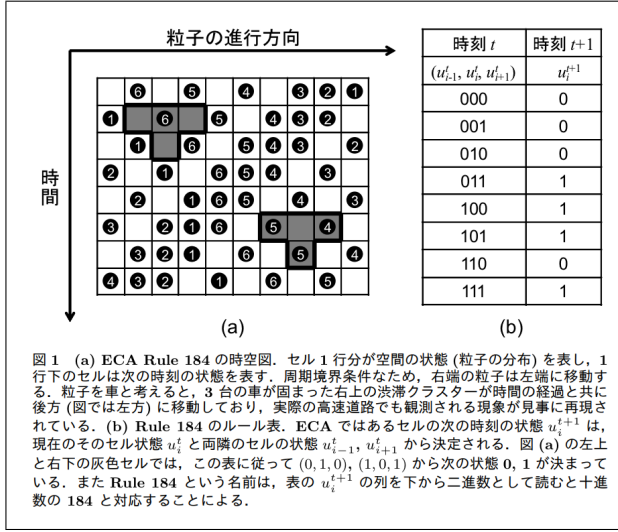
粒子の進行方向

時間

6 5 4 3 2 1
1 6 5 4 3 2
1 6 5 4 3 2
2 1 6 5 4 3
2 1 6 5 4 3
3 2 1 6 5 4
3 2 1 6 5 4
4 3 2 1 6 5

(a)

| 時刻 $t$ | 時刻 $t+1$ |
|---|---|
| $(u_{i-1}^t, u_i^t, u_{i+1}^t)$ | $u_i^{t+1}$ |
| 000 | 0 |
| 001 | 0 |
| 010 | 0 |
| 011 | 1 |
| 100 | 1 |
| 101 | 1 |
| 110 | 0 |
| 111 | 1 |

(b)

図 1 (a) ECA Rule 184 の時空図．セル 1 行分が空間の状態 (粒子の分布) を表し，1 行下のセルは次の時刻の状態を表す．周期境界条件なため，右端の粒子は左端に移動する．粒子を車と考えると，3 台の車が固まった右上の渋滞クラスターが時間の経過と共に後方 (図では左方) に移動しており，実際の高速道路でも観測される現象が見事に再現されている．(b) Rule 184 のルール表．ECA ではあるセルの次の時刻の状態 $u_i^{t+1}$ は，現在のそのセル状態 $u_i^t$ と両隣のセルの状態 $u_{i-1}^t$，$u_{i+1}^t$ から決定される．図 (a) の左上と右下の灰色セルでは，この表に従って $(0,1,0)$，$(1,0,1)$ から次の状態 0，1 が決まっている．また Rule 184 という名前は，表の $u_i^{t+1}$ の列を下から二進数として読むと十進数の 184 と対応することによる．